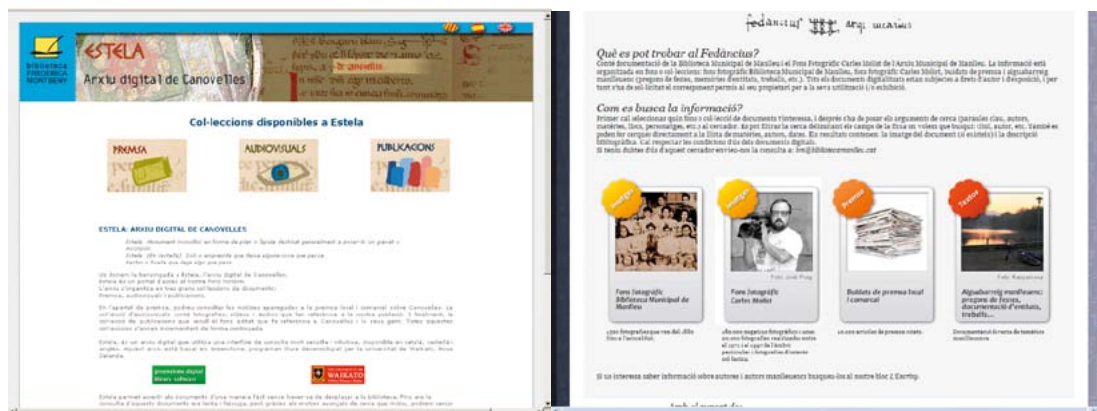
biblioteca FREDERICA MONTSENY

ESTELA

Arxiu digital de Canovelles

Col·leccions disponibles a Estela

PREMSA

AUDIOVISUALS

PUBLICACIONS

ESTELA: ARXIU DIGITAL DE CANOVELLES

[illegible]

Us donem la benvinguda a Estela, l'arxiu digital de Canovelles. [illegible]

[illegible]

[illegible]

greenstone digital library software

WAIKATO

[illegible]

fedàncius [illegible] arxiu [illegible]

Què es pot trobar al Fedàncius?

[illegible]

Com es busca la informació?

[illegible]

Imatges

Imatges

Premsa

Textos

Fons fotogràfic Biblioteca Municipal de Manlleu

Fons fotogràfic Carles Molist

Buidats de premsa local i comarcal

Aiguabarreig manlleuenc: pregons de festes, documentació d'entitats, treballs...

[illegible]

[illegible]

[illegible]

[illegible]

Si us interessa saber informació sobre autores i autors manlleuencs busqueu-los al nostre bloc L'Escrito.